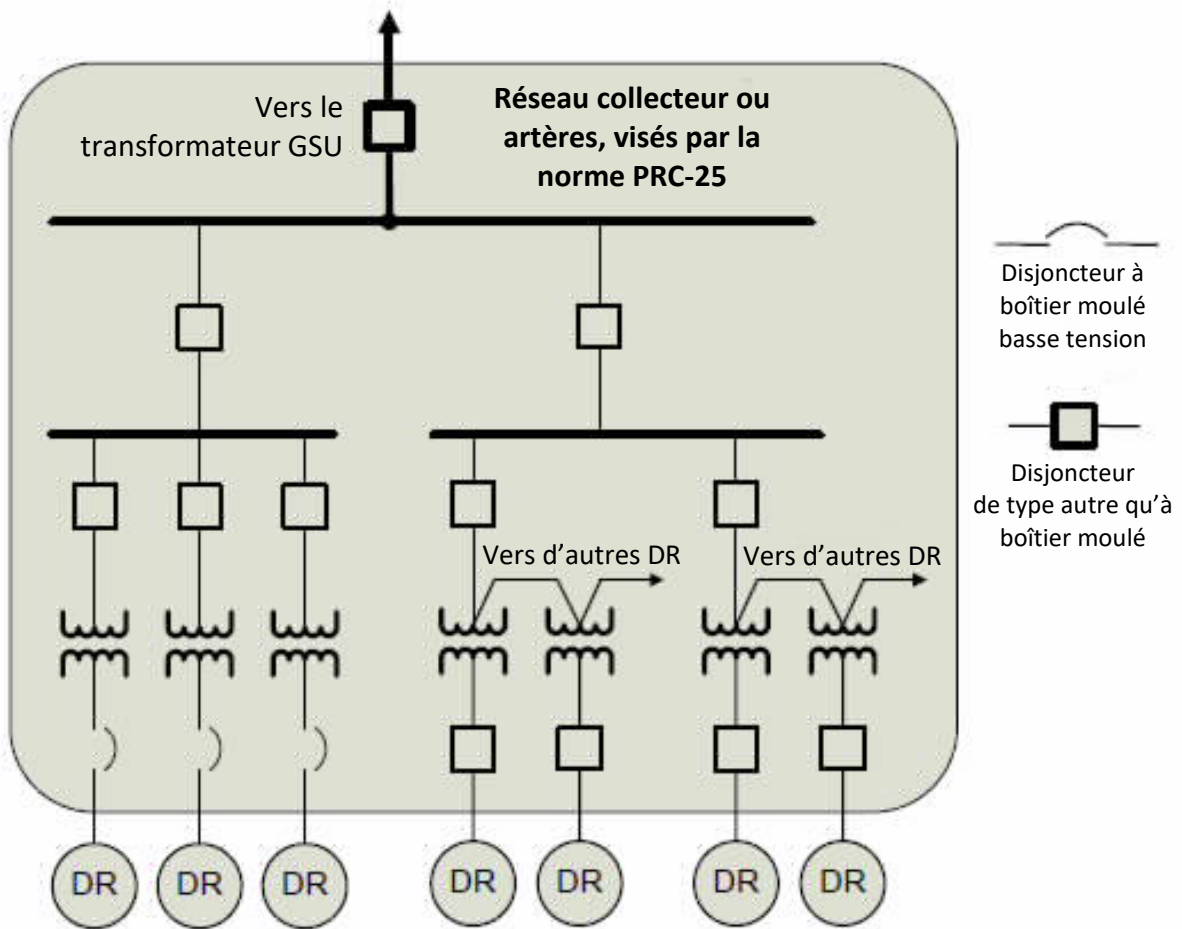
Vers le transformateur GSU

**Réseau collecteur ou artères, visés par la norme PRC-25**

Disjoncteur à boîtier moulé basse tension

Disjoncteur de type autre qu'à boîtier moulé

Vers d'autres DR

Vers d'autres DR

DR DR DR DR DR DR DR